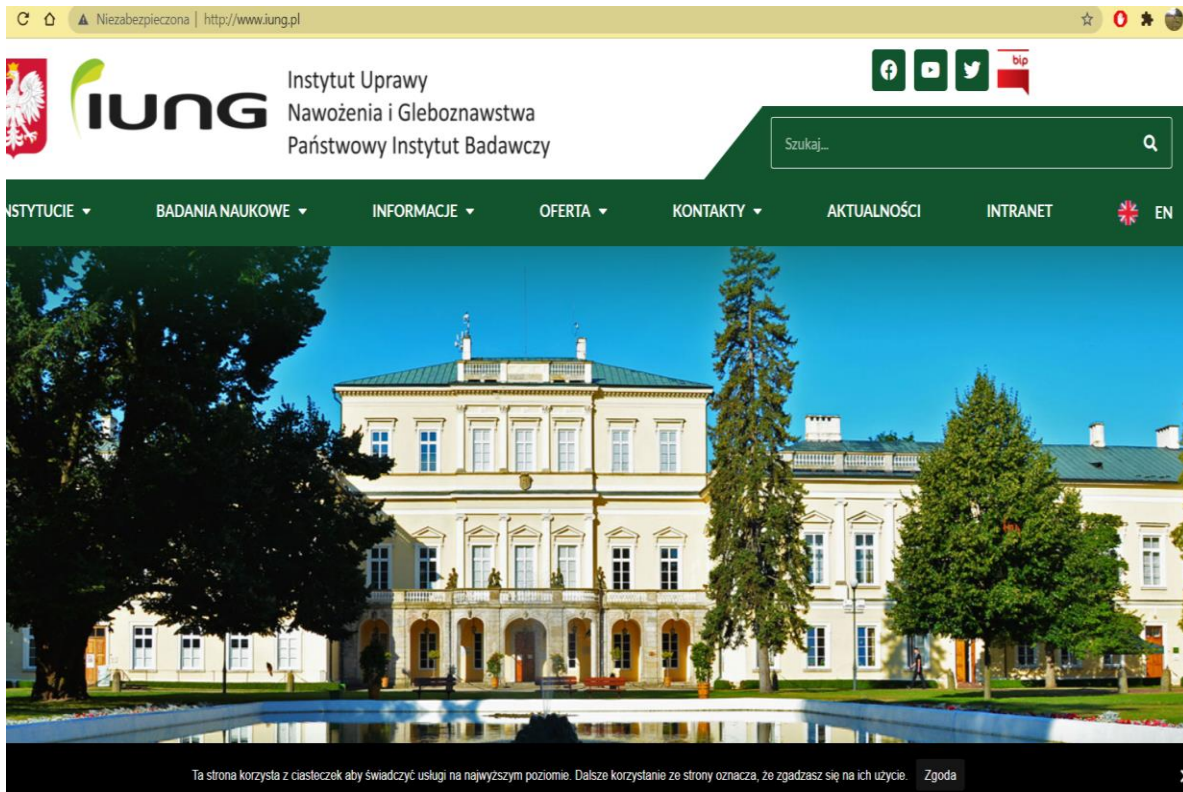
Niezabezpieczona | http://www.iung.pl

IUNG

Instytut Uprawy
Nawożenia i Gleboznawstwa
Państwowy Instytut Badawczy

bip

Szukaj...

NSTYTUCIE ▾ BADANIA NAUKOWE ▾ INFORMACJE ▾ OFERTA ▾ KONTAKTY ▾ AKTUALNOŚCI INTRANET EN

Ta strona korzysta z ciasteczek aby świadczyć usługi na najwyższym poziomie. Dalsze korzystanie ze strony oznacza, że zgadzasz się na ich użycie. Zgoda